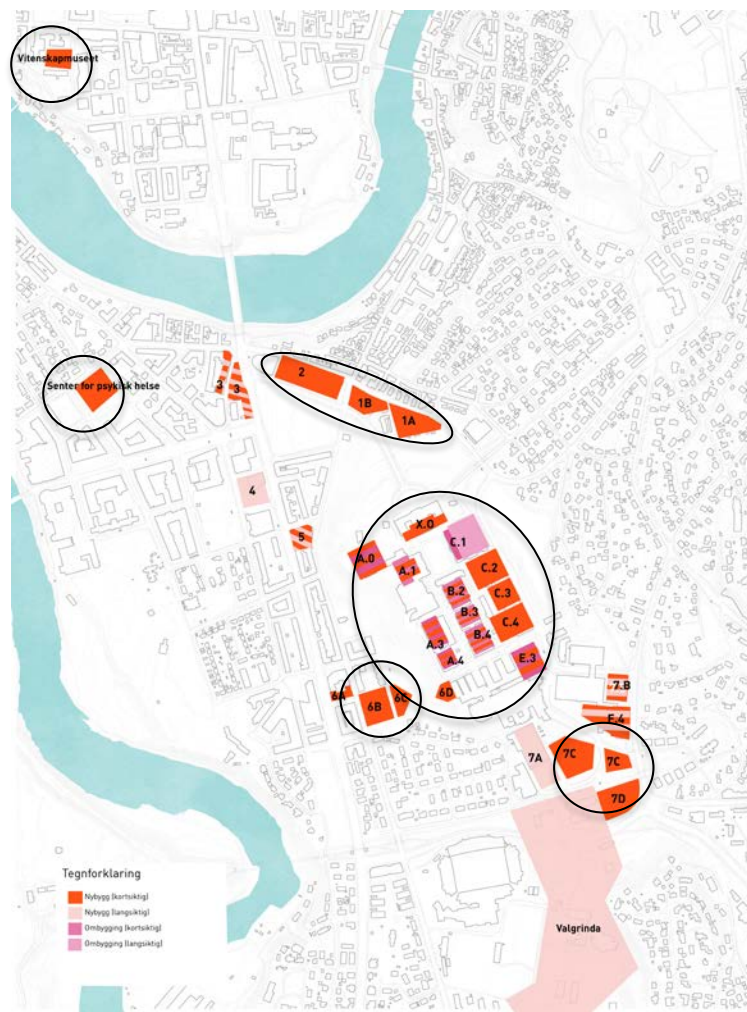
Vitenskapsmuseet

Senter for psykisk helse

3
3
2
1B
1A
4
5
X.0
C.1
A.0
A.1
C.2
B.2
C.3
B.3
B.4
C.4
A.3
A.4
E.3
6A
6B
6C
6D
7.B
F.4
7A
7C
7C
7D
Valgrinda

Tegnforklaring
Nybygg (kortsiktig)
Nybygg (langsiktig)
Ombygging (kortsiktig)
Ombygging (langsiktig)